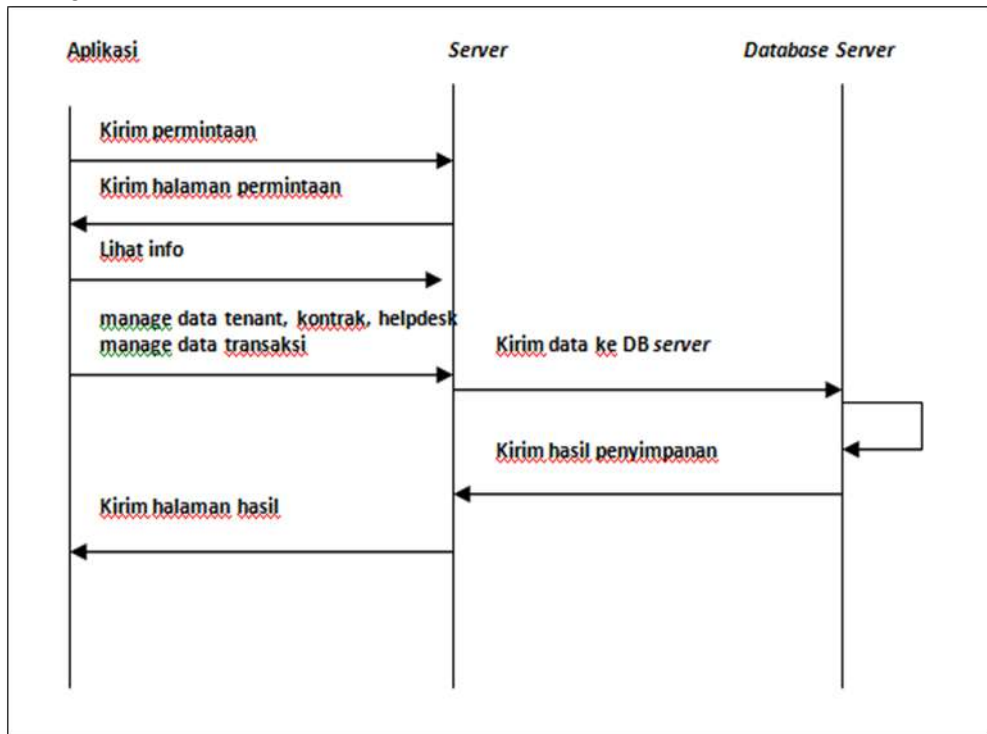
Aplikasi

Server

Database Server

Kirim permintaan

Kirim halaman permintaan

Lihat info

manage data tenant, kontrak, helpdesk
manage data transaksi

Kirim data ke DB *server*

Kirim hasil penyimpanan

Kirim halaman hasil